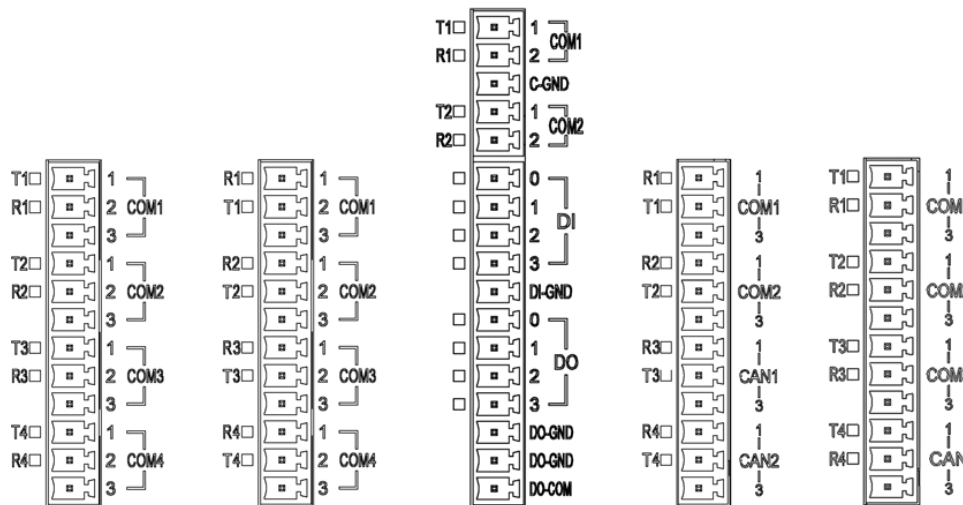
T1 R1 1 2 COM1 C-GND T2 R2 1 2 COM2

0 1 2 3 DI DI-GND 0 1 2 3 DO DO-GND DO-GND DO-COM

T1 1 R1 2 COM1 3 T2 1 R2 2 COM2 3 T3 1 R3 2 COM3 3 T4 1 R4 2 COM4 3

R1 1 T1 2 COM1 3 R2 1 T2 2 COM2 3 R3 1 T3 2 COM3 3 R4 1 T4 2 COM4 3

R1 1 T1 COM1 3 R2 1 T2 COM2 3 R3 1 T3 CAN1 3 R4 1 T4 CAN2 3

T1 1 R1 COM 3 T2 1 R2 COM 3 T3 1 R3 COM 3 T4 1 R4 CAN 3